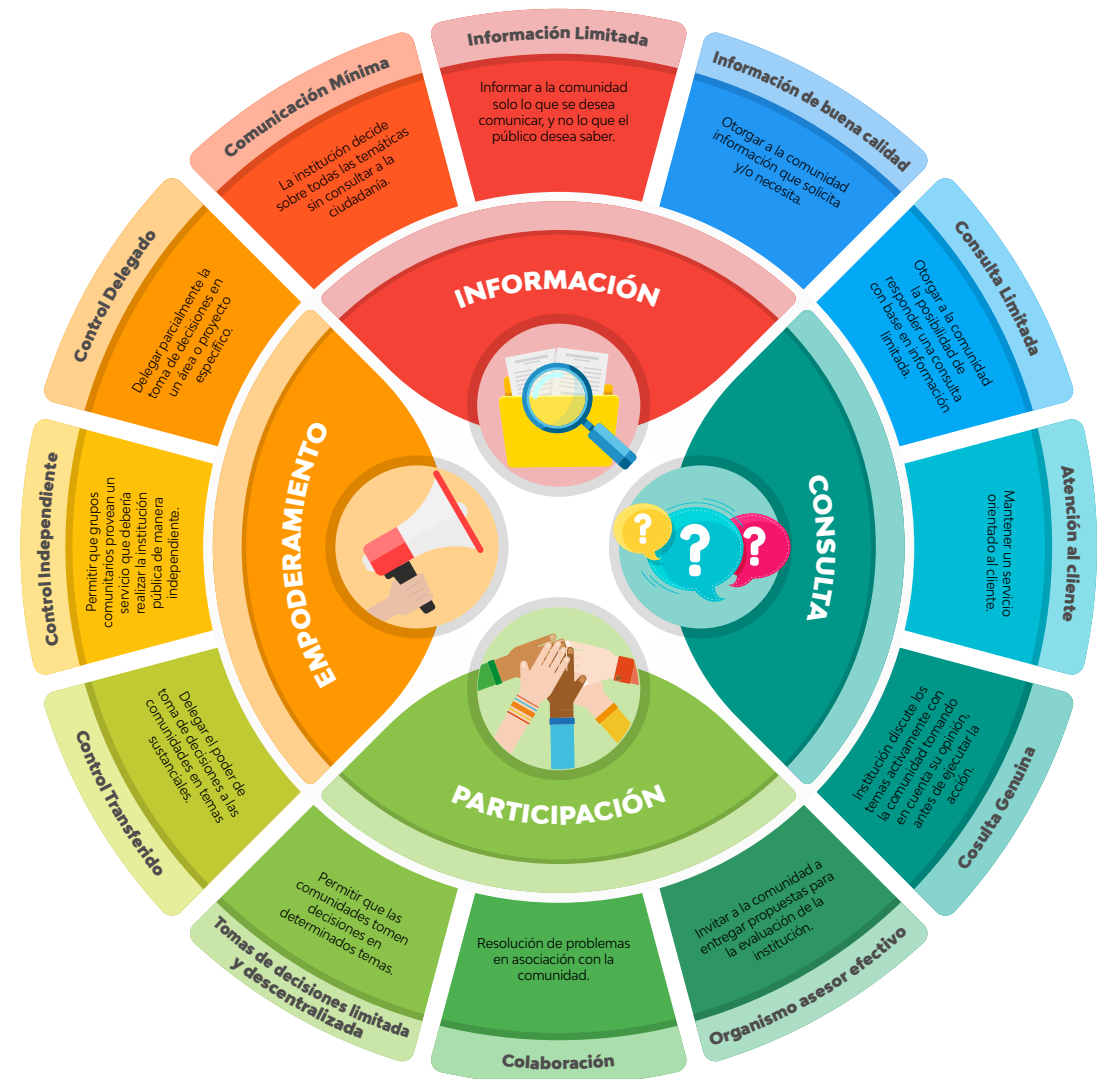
Información Limitada

Informar a la comunidad solo lo que se desea comunicar, y no lo que el público desea saber.

Información de buena calidad

Otorgar a la comunidad información que solicita y/o necesita.

Consulta Limitada

Otorgar a la comunidad la posibilidad de responder una consulta con base en información limitada.

Atención al cliente

Mantener un servicio orientado al cliente.

Cosulta Genuina

Institución discute los temas activamente con la comunidad tomando en cuenta su opinión, antes de ejecutar la acción.

Organismo asesor efectivo

Invitar a la comunidad a entregar propuestas para la evaluación de la institución.

Colaboración

Resolución de problemas en asociación con la comunidad.

Tomas de decisiones limitada y descentralizada

Permitir que las comunidades tomen decisiones en determinados temas.

Control Transferido

Delegar el poder de toma de decisiones a las comunidades en temas sustanciales.

Control Independiente

Permitir que grupos comunitarios provean un servicio que debería realizar la institución pública de manera independiente.

Control Delegado

Delegar parcialmente la toma de decisiones en un área o proyecto específico.

Comunicación Mínima

La institución decide sobre todas las temáticas sin consultar a la ciudadanía.

INFORMACIÓN

CONSULTA

PARTICIPACIÓN

EMPODERAMIENTO